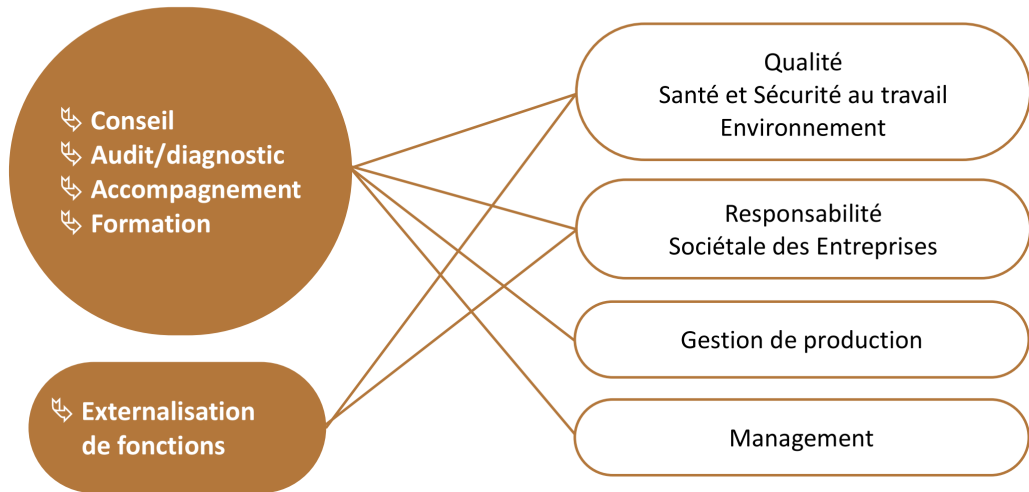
Conseil
Audit/diagnostic
Accompagnement
Formation

Externalisation de fonctions

Qualité
Santé et Sécurité au travail
Environnement

Responsabilité
Sociétale des Entreprises

Gestion de production

Management